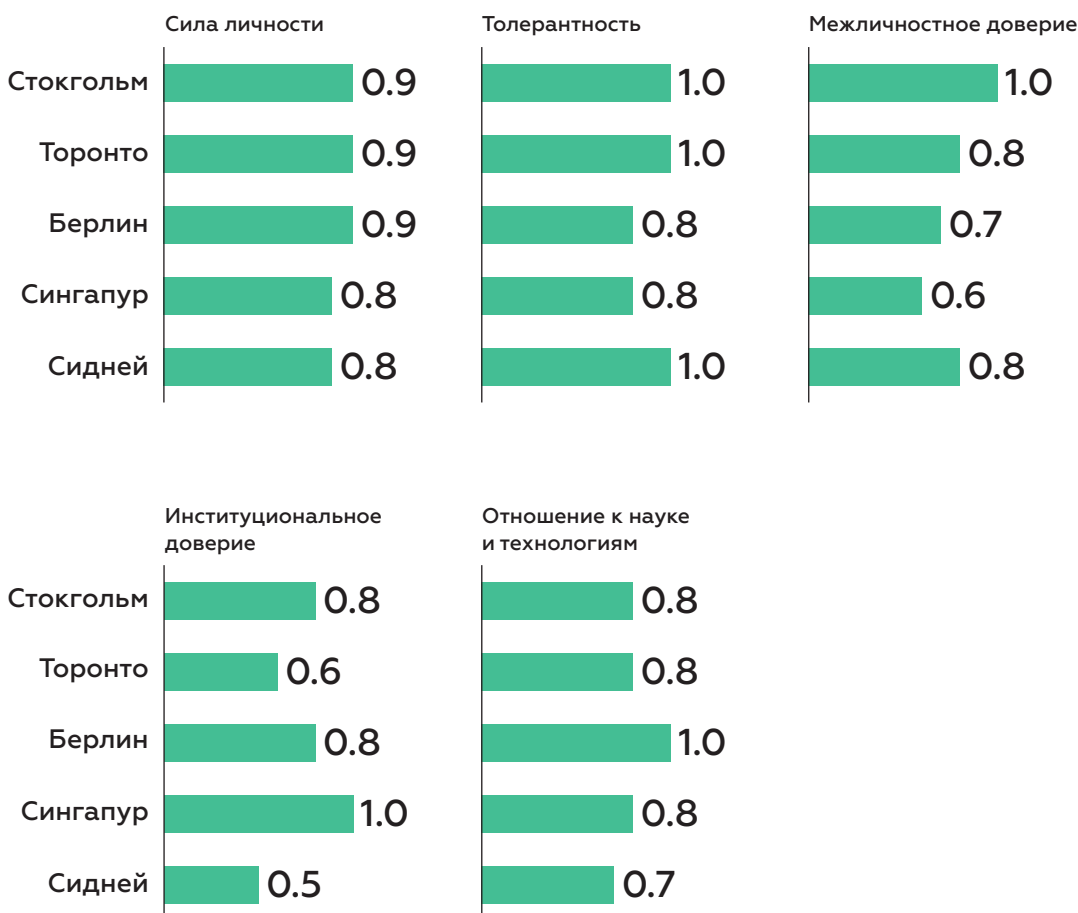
Сила личности

| | |
|---|---|
| Стокгольм | 0.9 |
| Торонто | 0.9 |
| Берлин | 0.9 |
| Сингапур | 0.8 |
| Сидней | 0.8 |

Толерантность

| | |
|---|---|
| Стокгольм | 1.0 |
| Торонто | 1.0 |
| Берлин | 0.8 |
| Сингапур | 0.8 |
| Сидней | 1.0 |

Межличностное доверие

| | |
|---|---|
| Стокгольм | 1.0 |
| Торонто | 0.8 |
| Берлин | 0.7 |
| Сингапур | 0.6 |
| Сидней | 0.8 |

Институциональное доверие

| | |
|---|---|
| Стокгольм | 0.8 |
| Торонто | 0.6 |
| Берлин | 0.8 |
| Сингапур | 1.0 |
| Сидней | 0.5 |

Отношение к науке и технологиям

| | |
|---|---|
| Стокгольм | 0.8 |
| Торонто | 0.8 |
| Берлин | 1.0 |
| Сингапур | 0.8 |
| Сидней | 0.7 |